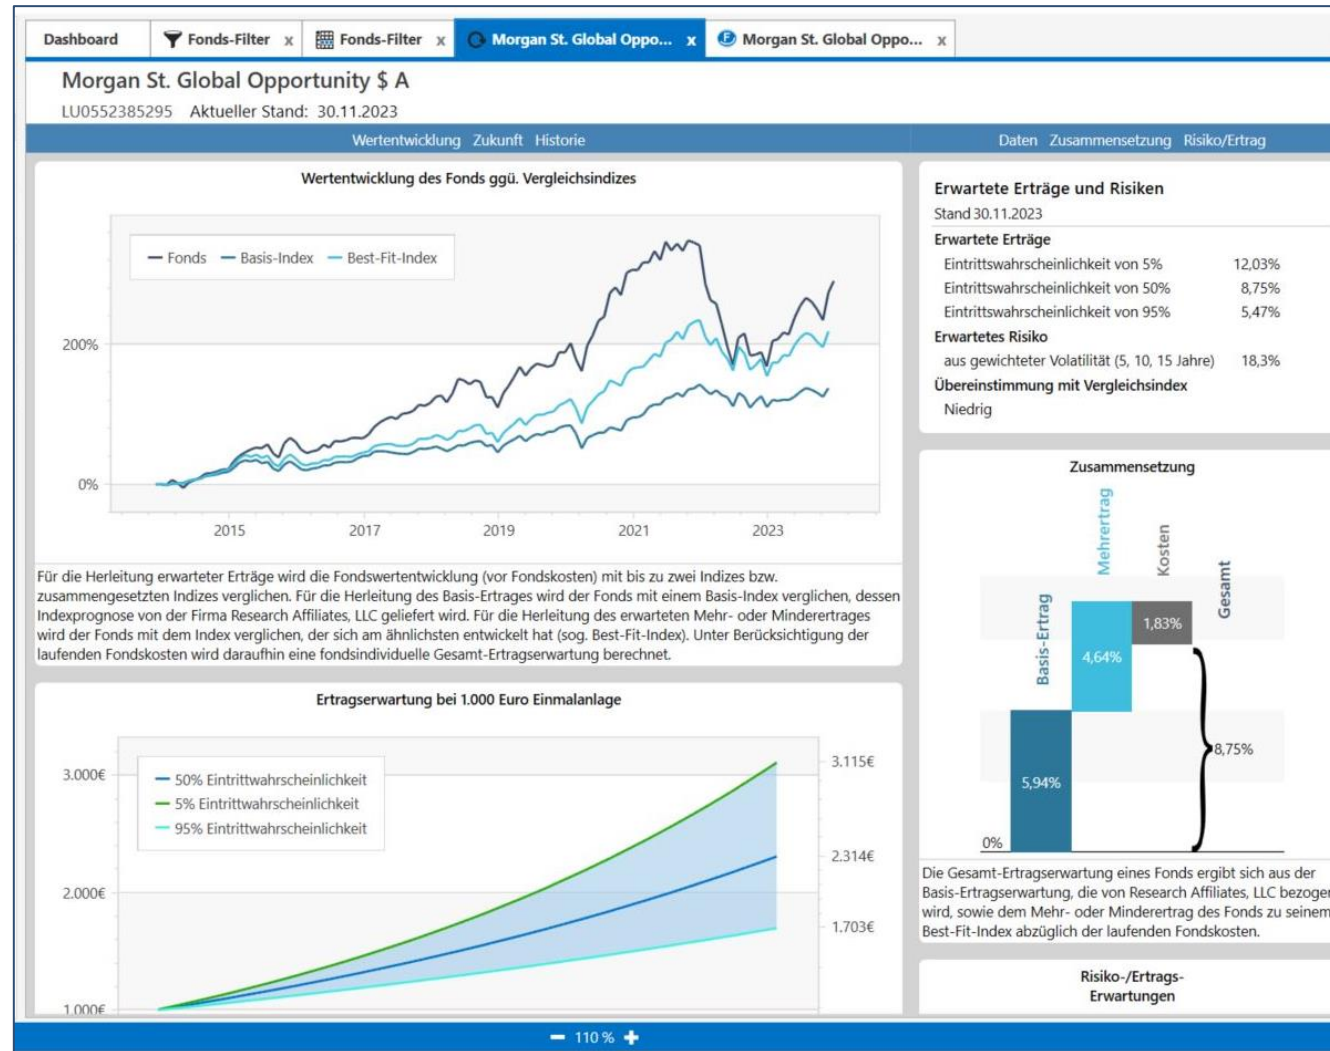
Dashboard | Fonds-Filter x | Fonds-Filter x | Morgan St. Global Oppo... x | Morgan St. Global Oppo... x

Morgan St. Global Opportunity $ A
LU0552385295 Aktueller Stand: 30.11.2023

Wertentwicklung Zukunft Historie

Daten Zusammensetzung Risiko/Ertrag

Wertentwicklung des Fonds ggü. Vergleichsindizes

Fonds Basis-Index Best-Fit-Index

200%
0%
2015 2017 2019 2021 2023

Für die Herleitung erwarteter Erträge wird die Fondswertentwicklung (vor Fondskosten) mit bis zu zwei Indizes bzw. zusammengesetzten Indizes verglichen. Für die Herleitung des Basis-Ertrages wird der Fonds mit einem Basis-Index verglichen, dessen Indexprognose von der Firma Research Affiliates, LLC geliefert wird. Für die Herleitung des erwarteten Mehr- oder Minderertrages wird der Fonds mit dem Index verglichen, der sich am ähnlichsten entwickelt hat (sog. Best-Fit-Index). Unter Berücksichtigung der laufenden Fondskosten wird daraufhin eine fondsindividuelle Gesamt-Ertragserwartung berechnet.

Erwartete Erträge und Risiken
Stand 30.11.2023

| Erwartete Erträge | |
|---|---|
| Eintrittswahrscheinlichkeit von 5% | 12,03% |
| Eintrittswahrscheinlichkeit von 50% | 8,75% |
| Eintrittswahrscheinlichkeit von 95% | 5,47% |
| Erwartetes Risiko | |
| aus gewichteter Volatilität (5, 10, 15 Jahre) | 18,3% |
| Übereinstimmung mit Vergleichsindex | |
| Niedrig | |

Zusammensetzung

Basis-Ertrag Mehrertrag Kosten Gesamt
1,83%
4,64%
8,75%
5,94%
0%

Die Gesamt-Ertragserwartung eines Fonds ergibt sich aus der Basis-Ertragserwartung, die von Research Affiliates, LLC bezogen wird, sowie dem Mehr- oder Minderertrag des Fonds zu seinem Best-Fit-Index abzüglich der laufenden Fondskosten.

Ertragserwartung bei 1.000 Euro Einmalanlage

50% Eintrittwahrscheinlichkeit
5% Eintrittwahrscheinlichkeit
95% Eintrittwahrscheinlichkeit

3.000€
2.000€
1.000€
3.115€
2.314€
1.703€

Risiko-/Ertrags-Erwartungen

110 %